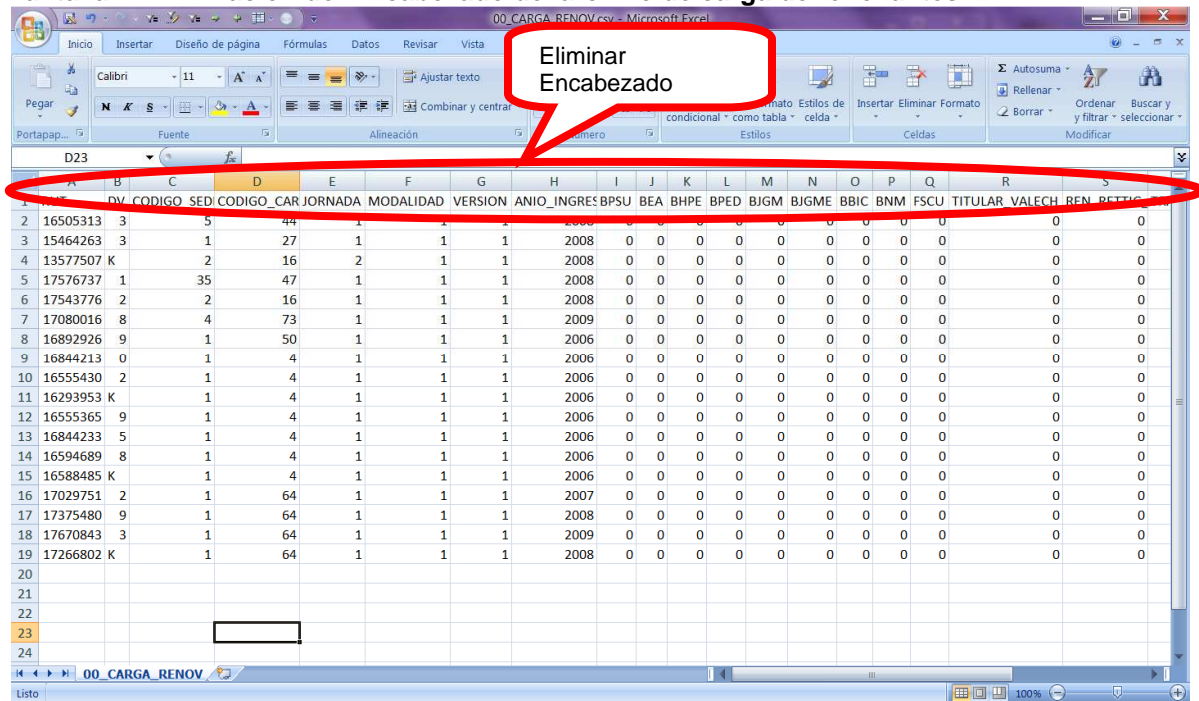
00_CARGA_RENOV.csv - Microsoft Excel

Inicio Insertar Diseño de página Fórmulas Datos Revisar Vista

Eliminar Encabezado

Pegar
Portapap...
Calibri 11
N K S
Fuente
Ajustar texto
Combinar y centrar
Alineación
Número
Formato condicional
Dar formato como tabla
Estilos de celda
Estilos
Insertar Eliminar Formato
Celdas
Autosuma
Rellenar
Borrar
Ordenar y filtrar
Buscar y seleccionar
Modificar

D23

| | A | B | C | D | E | F | G | H | I | J | K | L | M | N | O | P | Q | R | S |
|---|---|---|---|---|---|---|---|---|---|---|---|---|---|---|---|---|---|---|---|
| 1 | RUT | DV | CODIGO_SEDE | CODIGO_CAR | JORNADA | MODALIDAD | VERSION | ANIO_INGRES | BPSU | BEA | BHPE | BPED | BJGM | BJGME | BBIC | BNM | FSCU | TITULAR_VALECH | REN_RETTIG |
| 2 | 16505313 | 3 | 5 | 44 | 1 | 1 | 1 | 2008 | 0 | 0 | 0 | 0 | 0 | 0 | 0 | 0 | 0 | 0 | 0 |
| 3 | 15464263 | 3 | 1 | 27 | 1 | 1 | 1 | 2008 | 0 | 0 | 0 | 0 | 0 | 0 | 0 | 0 | 0 | 0 | 0 |
| 4 | 13577507 | K | 2 | 16 | 2 | 1 | 1 | 2008 | 0 | 0 | 0 | 0 | 0 | 0 | 0 | 0 | 0 | 0 | 0 |
| 5 | 17576737 | 1 | 35 | 47 | 1 | 1 | 1 | 2008 | 0 | 0 | 0 | 0 | 0 | 0 | 0 | 0 | 0 | 0 | 0 |
| 6 | 17543776 | 2 | 2 | 16 | 1 | 1 | 1 | 2008 | 0 | 0 | 0 | 0 | 0 | 0 | 0 | 0 | 0 | 0 | 0 |
| 7 | 17080016 | 8 | 4 | 73 | 1 | 1 | 1 | 2009 | 0 | 0 | 0 | 0 | 0 | 0 | 0 | 0 | 0 | 0 | 0 |
| 8 | 16892926 | 9 | 1 | 50 | 1 | 1 | 1 | 2006 | 0 | 0 | 0 | 0 | 0 | 0 | 0 | 0 | 0 | 0 | 0 |
| 9 | 16844213 | 0 | 1 | 4 | 1 | 1 | 1 | 2006 | 0 | 0 | 0 | 0 | 0 | 0 | 0 | 0 | 0 | 0 | 0 |
| 10 | 16555430 | 2 | 1 | 4 | 1 | 1 | 1 | 2006 | 0 | 0 | 0 | 0 | 0 | 0 | 0 | 0 | 0 | 0 | 0 |
| 11 | 16293953 | K | 1 | 4 | 1 | 1 | 1 | 2006 | 0 | 0 | 0 | 0 | 0 | 0 | 0 | 0 | 0 | 0 | 0 |
| 12 | 16555365 | 9 | 1 | 4 | 1 | 1 | 1 | 2006 | 0 | 0 | 0 | 0 | 0 | 0 | 0 | 0 | 0 | 0 | 0 |
| 13 | 16844233 | 5 | 1 | 4 | 1 | 1 | 1 | 2006 | 0 | 0 | 0 | 0 | 0 | 0 | 0 | 0 | 0 | 0 | 0 |
| 14 | 16594689 | 8 | 1 | 4 | 1 | 1 | 1 | 2006 | 0 | 0 | 0 | 0 | 0 | 0 | 0 | 0 | 0 | 0 | 0 |
| 15 | 16588485 | K | 1 | 4 | 1 | 1 | 1 | 2006 | 0 | 0 | 0 | 0 | 0 | 0 | 0 | 0 | 0 | 0 | 0 |
| 16 | 17029751 | 2 | 1 | 64 | 1 | 1 | 1 | 2007 | 0 | 0 | 0 | 0 | 0 | 0 | 0 | 0 | 0 | 0 | 0 |
| 17 | 17375480 | 9 | 1 | 64 | 1 | 1 | 1 | 2008 | 0 | 0 | 0 | 0 | 0 | 0 | 0 | 0 | 0 | 0 | 0 |
| 18 | 17670843 | 3 | 1 | 64 | 1 | 1 | 1 | 2009 | 0 | 0 | 0 | 0 | 0 | 0 | 0 | 0 | 0 | 0 | 0 |
| 19 | 17266802 | K | 1 | 64 | 1 | 1 | 1 | 2008 | 0 | 0 | 0 | 0 | 0 | 0 | 0 | 0 | 0 | 0 | 0 |
| 20 | | | | | | | | | | | | | | | | | | | |
| 21 | | | | | | | | | | | | | | | | | | | |
| 22 | | | | | | | | | | | | | | | | | | | |
| 23 | | | | | | | | | | | | | | | | | | | |
| 24 | | | | | | | | | | | | | | | | | | | |

00_CARGA_RENOV
Listo
100%